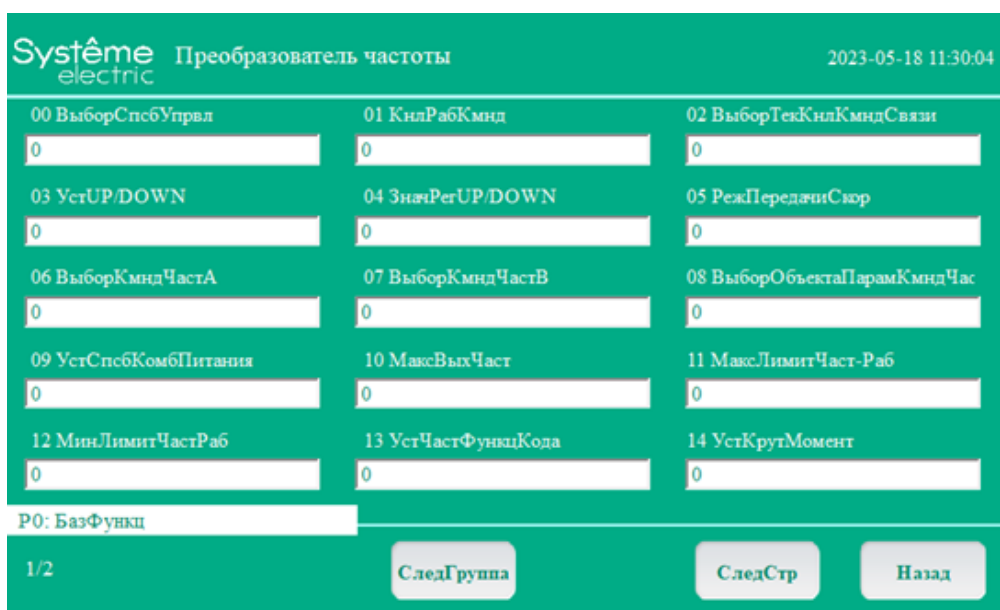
Systême electric Преобразователь частоты 2023-05-18 11:30:04

00 ВыборСпсбУпрвл
0
01 КнлРабКмнд
0
02 ВыборТекКнлКмндСвязи
0
03 УстUP/DOWN
0
04 ЗначРегUP/DOWN
0
05 РежПередачиСкор
0
06 ВыборКмндЧастА
0
07 ВыборКмндЧастВ
0
08 ВыборОбъектаПарамКмндЧас
0
09 УстСпсбКомбПитания
0
10 МаксВыхЧаст
0
11 МаксЛимитЧаст-Раб
0
12 МинЛимитЧастРаб
0
13 УстЧастФункцКода
0
14 УстКрутМомент
0

P0: БазФункц

1/2
СледГруппа
СледСтр
Назад